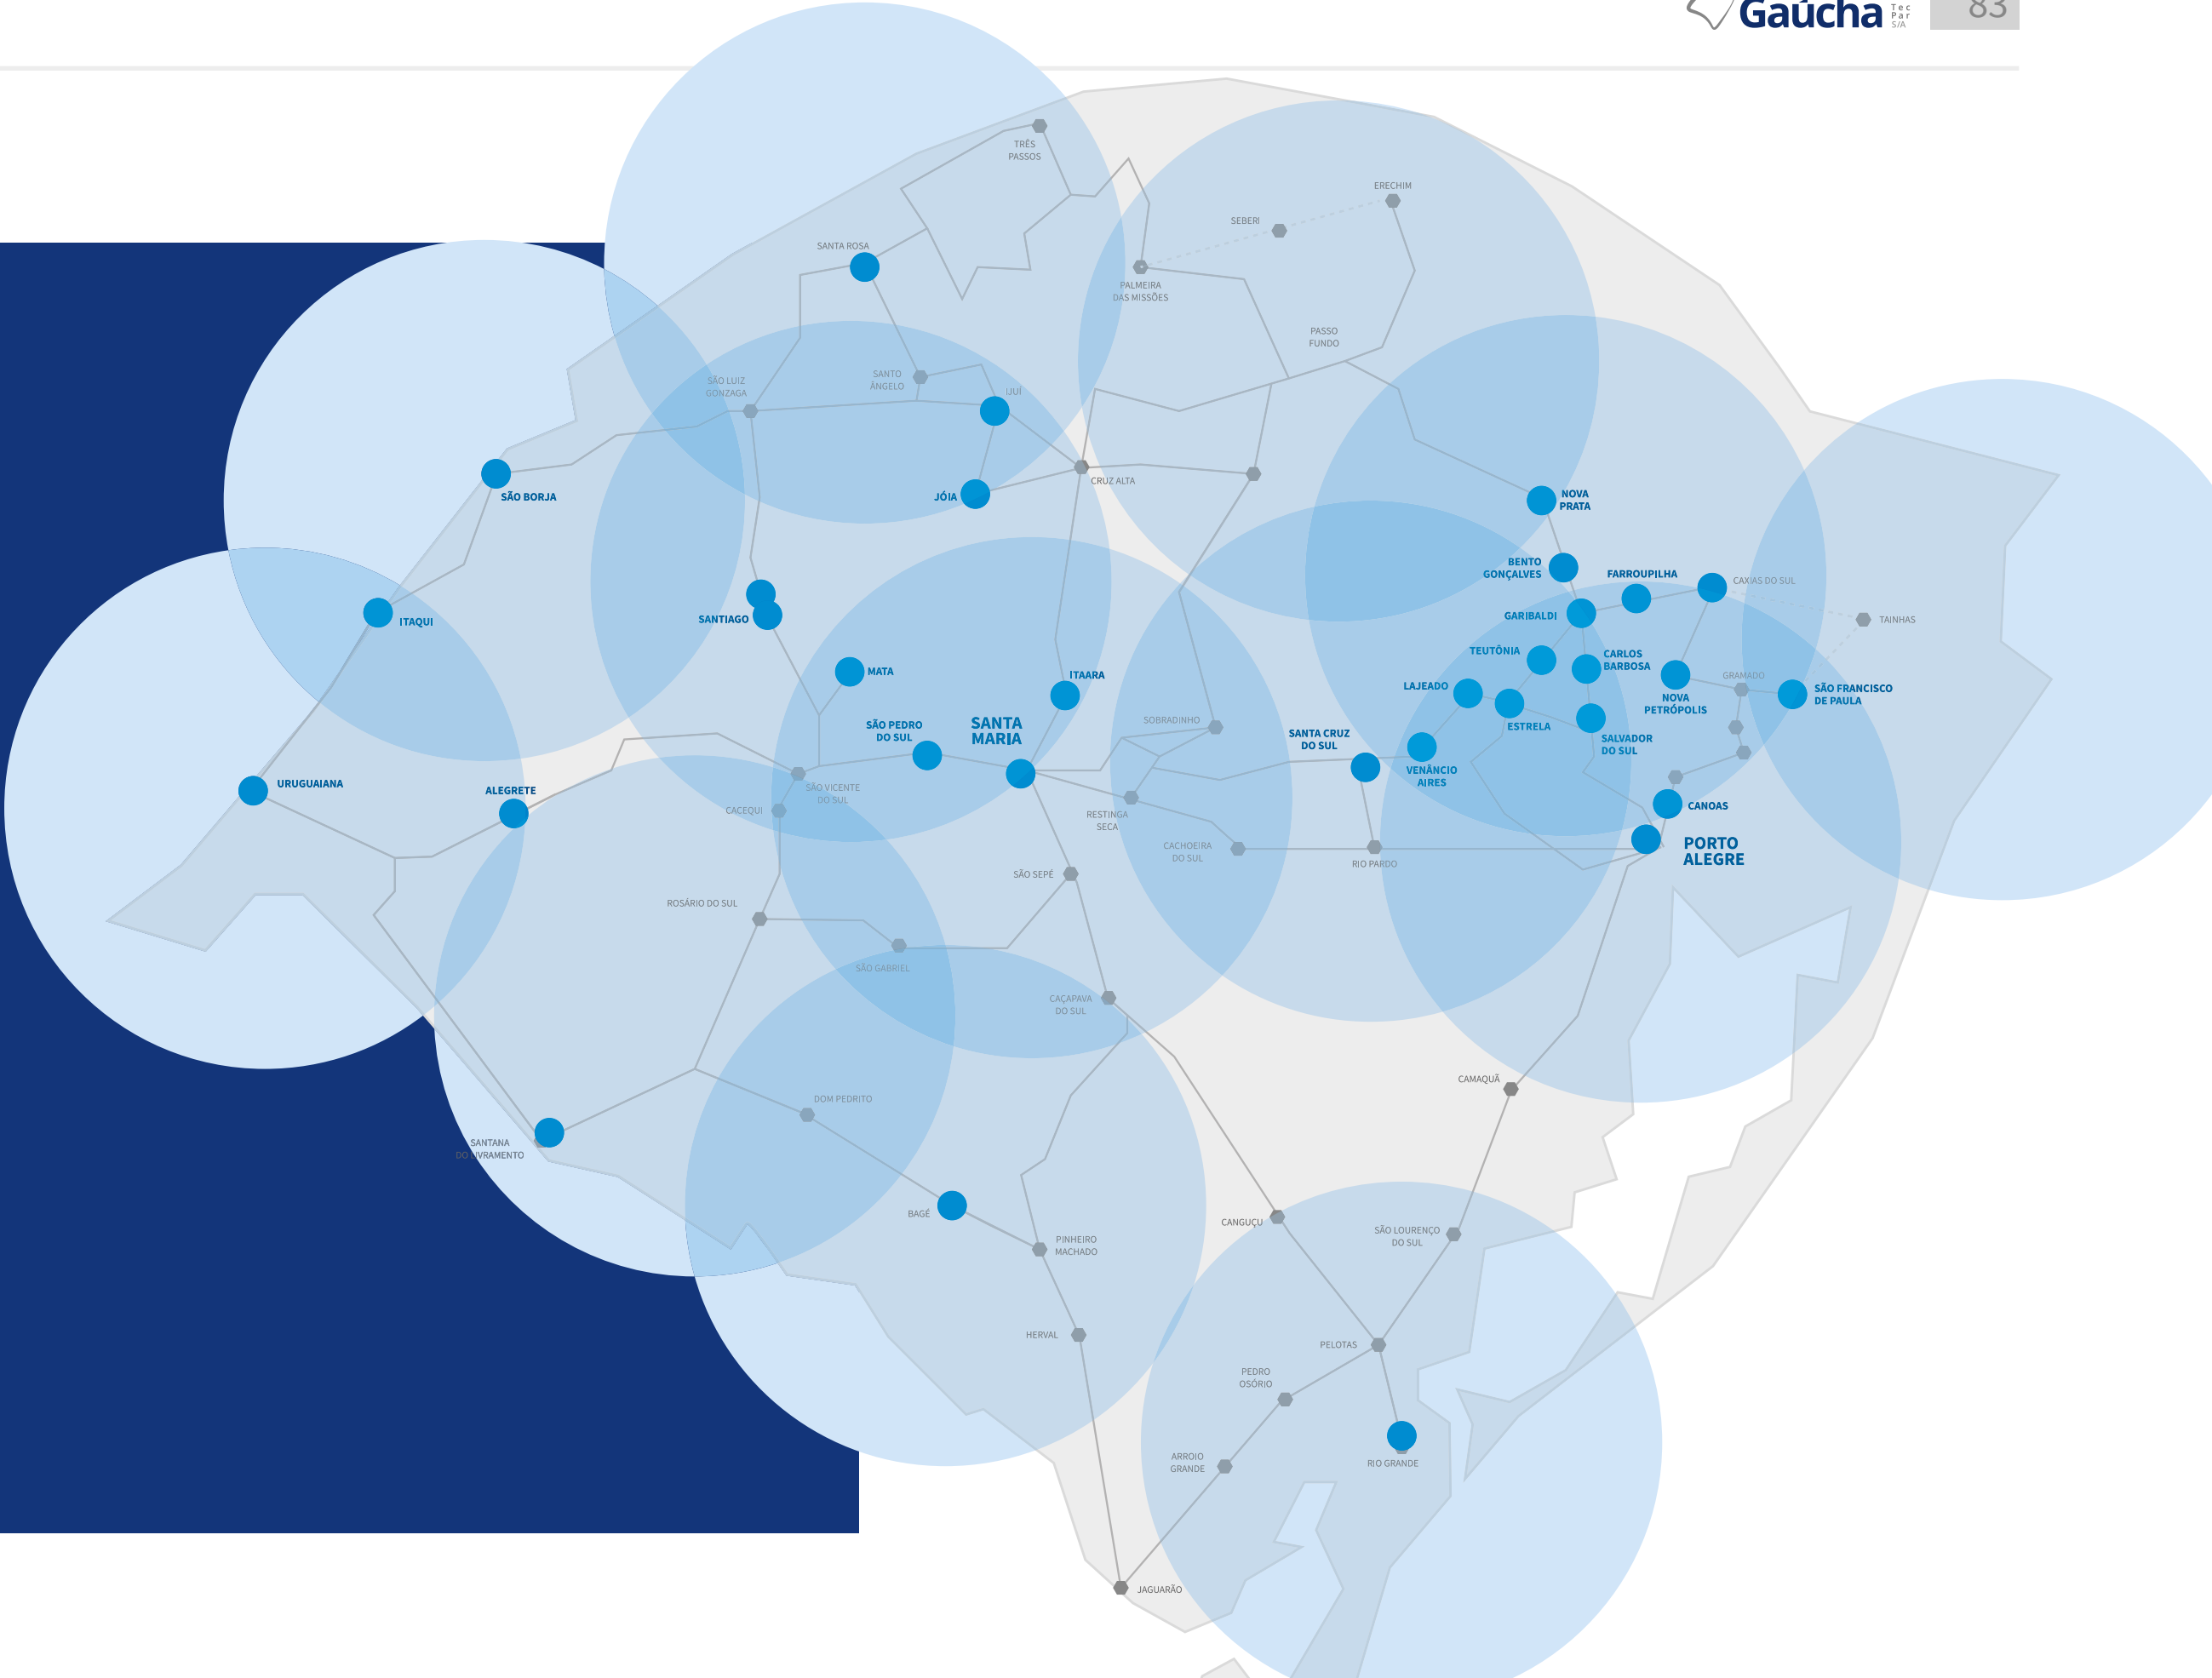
Gaúcha Tec Par S/A
83

TRÊS PASSOS
SANTA ROSA
ERECHIM
SEBERI
PALMEIRA DAS MISSÕES
PASSO FUNDO
SÃO LUIZ GONZAGA
SANTO ÂNGELO
IJUÍ
CRUZ ALTA
JÓIA
SÃO BORJA
NOVA PRATA
BENTO GONÇALVES
FARROUPILHA
CAXIAS DO SUL
TAINHAS
GARIBALDI
ITAQUI
SANTIAGO
MATA
ITAARA
TEUTÔNIA
CARLOS BARBOSA
GRAMADO
LAJEADO
NOVA PETRÓPOLIS
SÃO FRANCISCO DE PAULA
ESTRELA
SÃO PEDRO DO SUL
SANTA MARIA
SOBRADINHO
SANTA CRUZ DO SUL
SALVADOR DO SUL
VENÂNCIO AIRES
URUGUAIANA
ALEGRETE
SÃO VICENTE DO SUL
CACEQUI
RESTINGA SECA
CANOAS
CACHOEIRA DO SUL
PORTO ALEGRE
RIO PARDO
SÃO SEPÉ
ROSÁRIO DO SUL
SÃO GABRIEL
CAÇAPAVA DO SUL
CAMAQUÃ
DOM PEDRITO
SANTANA DO LIVRAMENTO
BAGÉ
CANGUÇU
SÃO LOURENÇO DO SUL
PINHEIRO MACHADO
HERVAL
PELOTAS
PEDRO OSÓRIO
ARROIO GRANDE
RIO GRANDE
JAGUARÃO